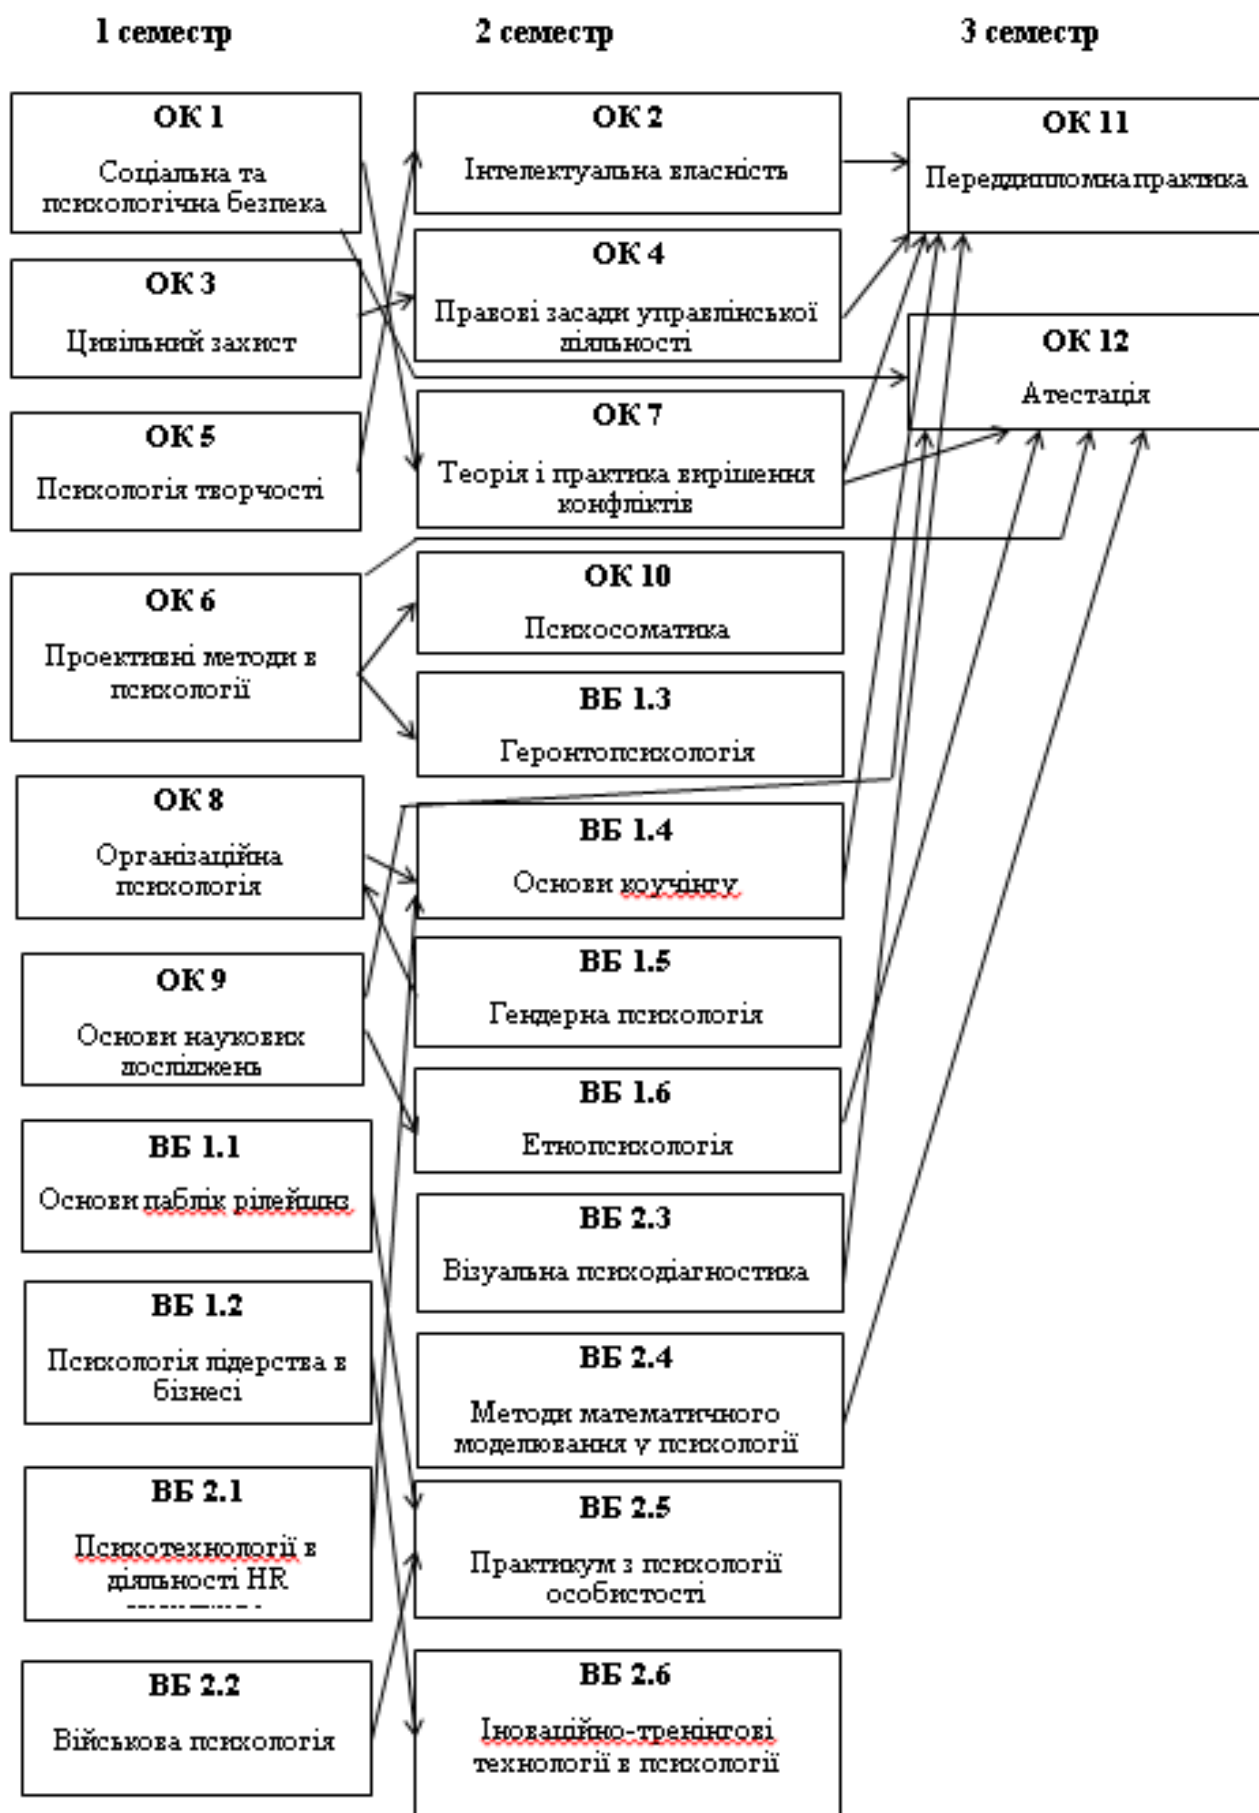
1 семестр

2 семестр

3 семестр

ОК 1
Соціальна та психологічна безпека

ОК 3
Цивільний захист

ОК 5
Психологія творчості

ОК 6
Проективні методи в психології

ОК 8
Організаційна психологія

ОК 9
Основи наукових досліджень

ВБ 1.1
Основи паблік рілейшнз

ВБ 1.2
Психологія лідерства в бізнесі

ВБ 2.1
Психотехнології в діяльності HR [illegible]

ВБ 2.2
Військова психологія

ОК 2
Інтелектуальна власність

ОК 4
Правові засади управлінської діяльності

ОК 7
Теорія і практика вирішення конфліктів

ОК 10
Психосоматика

ВБ 1.3
Геронтопсихологія

ВБ 1.4
Основи коучінгу

ВБ 1.5
Гендерна психологія

ВБ 1.6
Етнопсихологія

ВБ 2.3
Візуальна психодіагностика

ВБ 2.4
Методи математичного моделювання у психології

ВБ 2.5
Практикум з психології особистості

ВБ 2.6
Іноваційно-тренінгові технології в психології

ОК 11
Переддипломна практика

ОК 12
Атестація